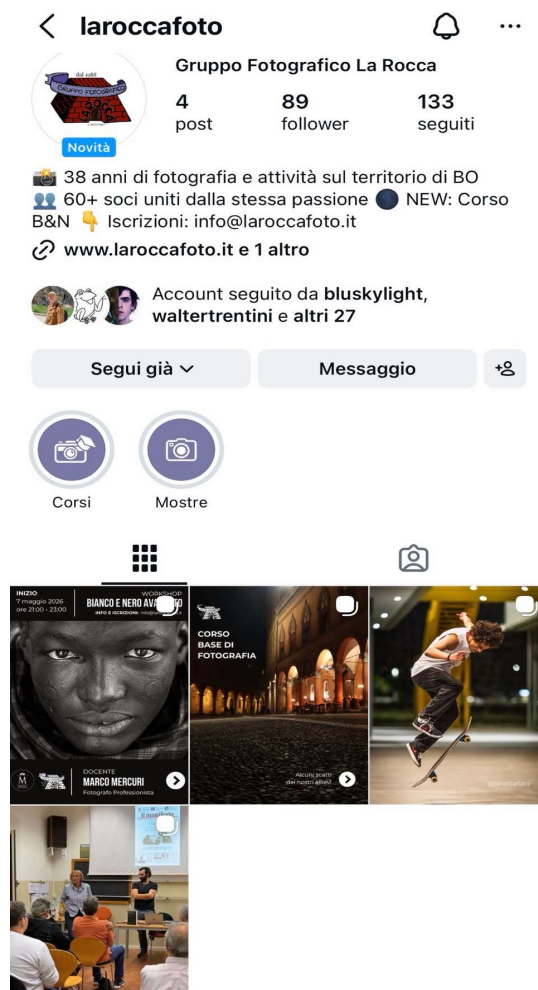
laroccafoto

dal 1988
GRUPPO FOTOGRAFICO

Novità

Gruppo Fotografico La Rocca

4 post
89 follower
133 seguiti

📸 38 anni di fotografia e attività sul territorio di BO
👥 60+ soci uniti dalla stessa passione 🌑 NEW: Corso B&N 👇 Iscrizioni: info@laroccafoto.it

www.laroccafoto.it e 1 altro

Account seguito da bluskylight, waltertrentini e altri 27

Segui già
Messaggio

Corsi
Mostre

INIZIO
7 maggio 2026
ore 21:00 - 23:00
WORKSHOP
BIANCO E NERO AV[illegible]
INFO E ISCRIZIONI: info@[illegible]
DOCENTE
MARCO MERCURI
Fotografo Professionista

CORSO
BASE DI
FOTOGRAFIA
Alcuni scatti dei nostri allievi

@laroccafoto